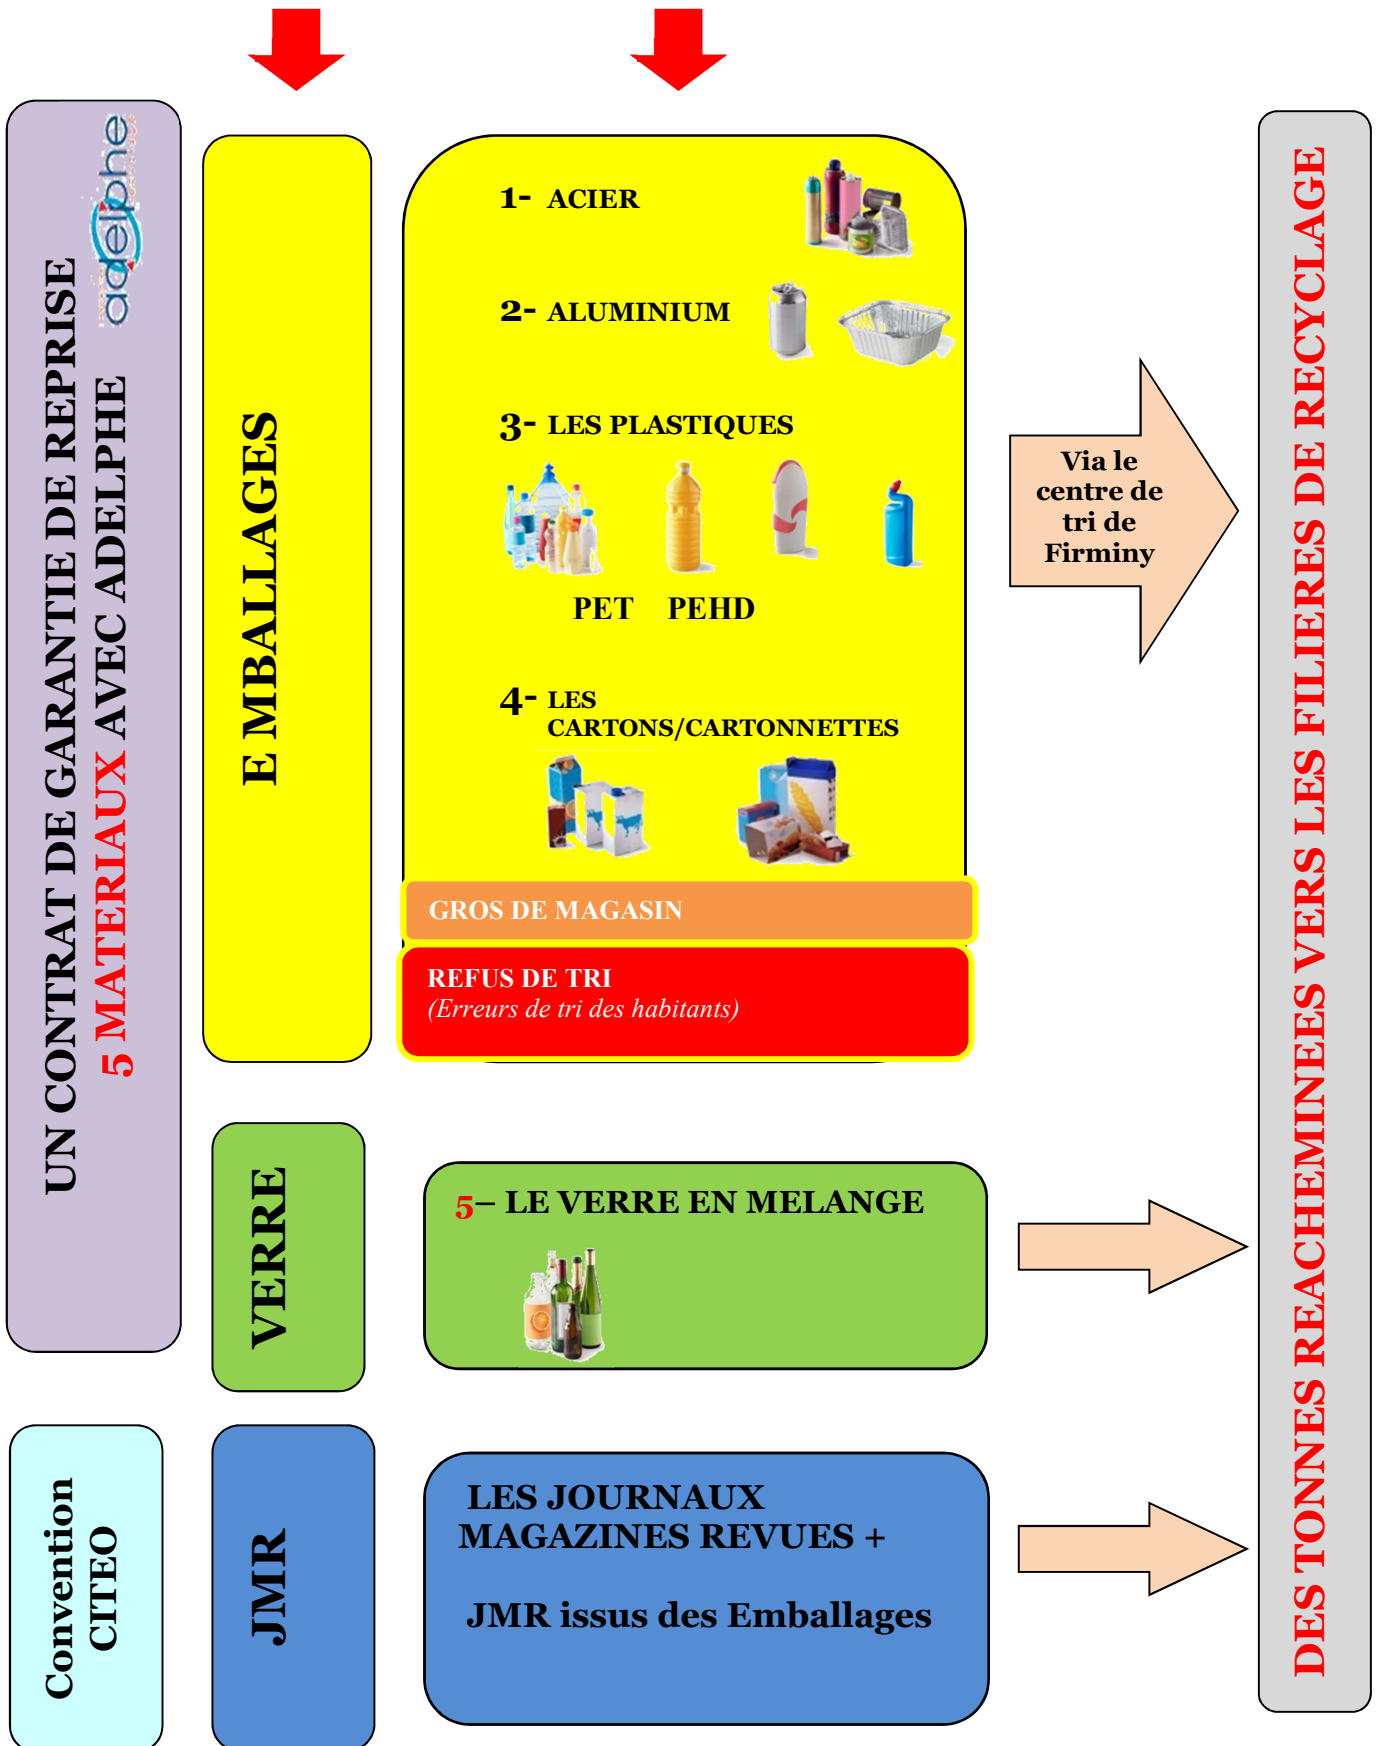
UN CONTRAT DE GARANTIE DE REPRISE
5 MATERIAUX AVEC ADELPHE

adelphe

E MBALLAGES

1- ACIER

2- ALUMINIUM

3- LES PLASTIQUES

PET PEHD

4- LES CARTONS/CARTONNETTES

GROS DE MAGASIN

REFUS DE TRI
(Erreurs de tri des habitants)

Via le centre de tri de Firminy

VERRE

5– LE VERRE EN MELANGE

Convention CITEO

JMR

LES JOURNAUX MAGAZINES REVUES +

JMR issus des Emballages

DES TONNES REACHEMINEES VERS LES FILIERES DE RECYCLAGE